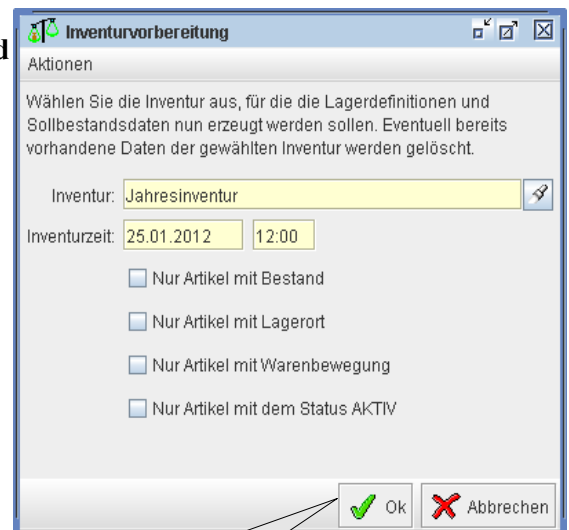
d

Inventurvorbereitung

Aktionen

Wählen Sie die Inventur aus, für die die Lagerdefinitionen und Sollbestandsdaten nun erzeugt werden sollen. Eventuell bereits vorhandene Daten der gewählten Inventur werden gelöscht.

Inventur: Jahresinventur

Inventurzeit: 25.01.2012 12:00

Nur Artikel mit Bestand

Nur Artikel mit Lagerort

Nur Artikel mit Warenbewegung

Nur Artikel mit dem Status AKTIV

Ok

Abbrechen